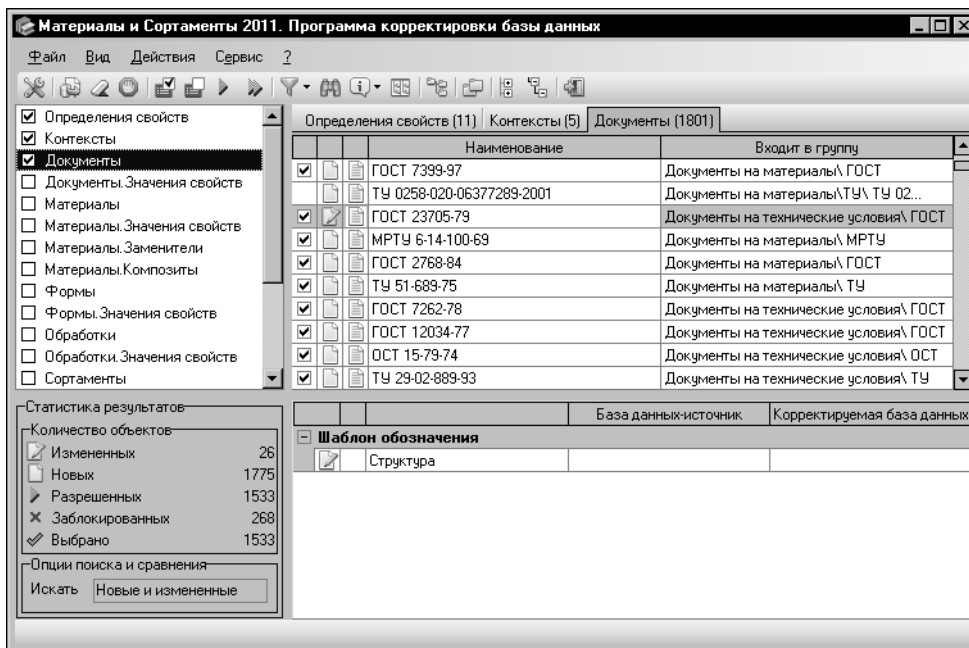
Материалы и Сортаменты 2011. Программа корректировки базы данных

Файл Вид Действия Сервис ?

☑ Определения свойств
☑ Контексты
☑ Документы
☐ Документы.Значения свойств
☐ Материалы
☐ Материалы.Значения свойств
☐ Материалы.Заменители
☐ Материалы.Композиты
☐ Формы
☐ Формы.Значения свойств
☐ Обработки
☐ Обработки.Значения свойств
☐ Сортаменты

Статистика результатов
Количество объектов
Измененных 26
Новых 1775
Разрешенных 1533
Заблокированных 268
Выбрано 1533

Опции поиска и сравнения
Искать Новые и измененные

Определения свойств (11) | Контексты (5) | Документы (1801)

| | | | Наименование | Входит в группу |
|---|---|---|---|---|
| ☑ | | | ГОСТ 7399-97 | Документы на материалы\ ГОСТ |
| | | | ТУ 0258-020-06377289-2001 | Документы на материалы\ТУ\ ТУ 02... |
| ☑ | | | ГОСТ 23705-79 | Документы на технические условия\ ГОСТ |
| ☑ | | | МРТУ 6-14-100-69 | Документы на материалы\ МРТУ |
| ☑ | | | ГОСТ 2768-84 | Документы на материалы\ ГОСТ |
| ☑ | | | ТУ 51-689-75 | Документы на материалы\ ТУ |
| ☑ | | | ГОСТ 7262-78 | Документы на технические условия\ ГОСТ |
| ☑ | | | ГОСТ 12034-77 | Документы на технические условия\ ГОСТ |
| ☑ | | | ОСТ 15-79-74 | Документы на технические условия\ ОСТ |
| ☑ | | | ТУ 29-02-889-93 | Документы на технические условия\ ТУ |

| | | | База данных-источник | Корректируемая база данных |
|---|---|---|---|---|
| Шаблон обозначения | | | | |
| | | Структура | | |